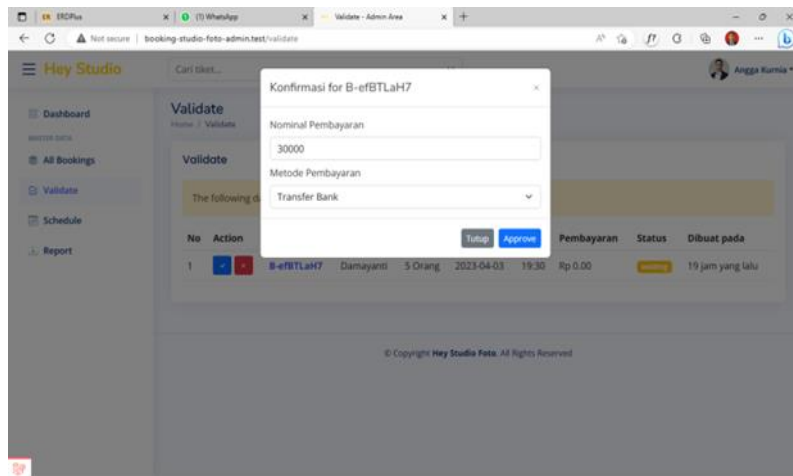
ERDPlus | (1) WhatsApp | Validate - Admin Area

Not secure | booking-studio-foto-admin.test/validate

Hey Studio

Cari tiket...

Angga Kurnia

Dashboard

MASTER DATA

All Bookings

Validate

Schedule

Report

Validate

Home / Validate

Validate

The following d

| No | Action | | | | | | Pembayaran | Status | Dibuat pada |
|---|---|---|---|---|---|---|---|---|---|
| 1 | ✓ ✕ | B-efBTLaH7 | Damayanti | 5 Orang | 2023-04-03 | 19:30 | Rp 0.00 | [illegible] | 19 jam yang lalu |

© Copyright Hey Studio Foto. All Rights Reserved

Konfirmasi for B-efBTLaH7

Nominal Pembayaran

30000

Metode Pembayaran

Transfer Bank

Tutup

Approve